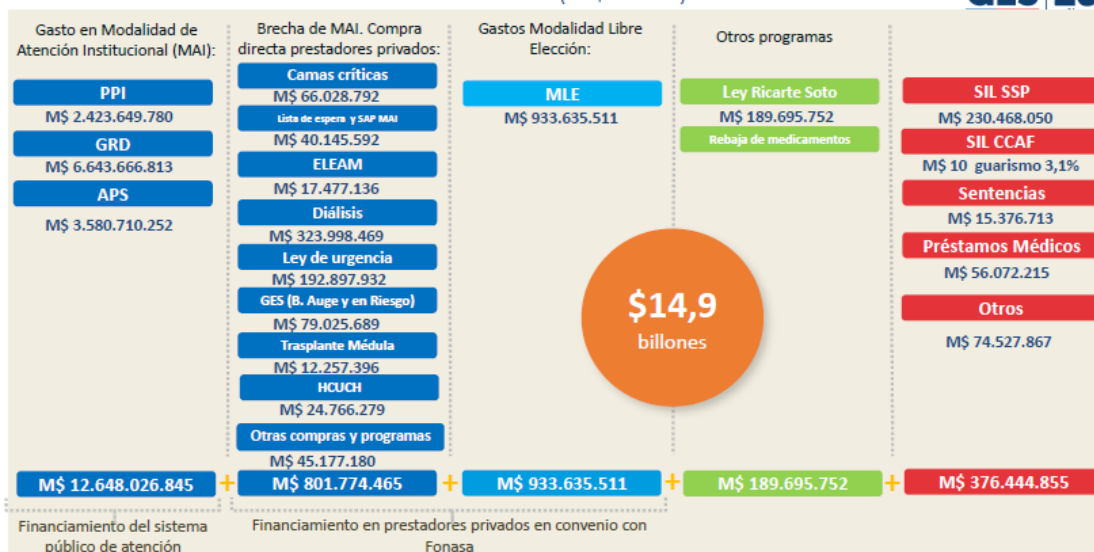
Gasto en Modalidad de Atención Institucional (MAI):

PPI
M$ 2.423.649.780
GRD
M$ 6.643.666.813
APS
M$ 3.580.710.252

Brecha de MAI. Compra directa prestadores privados:

Camas críticas
M$ 66.028.792
Lista de espera y SAP MAI
M$ 40.145.592
ELEAM
M$ 17.477.136
Diálisis
M$ 323.998.469
Ley de urgencia
M$ 192.897.932
GES (B. Auge y en Riesgo)
M$ 79.025.689
Trasplante Médula
M$ 12.257.396
HCUCH
M$ 24.766.279
Otras compras y programas
M$ 45.177.180

Gastos Modalidad Libre Elección:

MLE
M$ 933.635.511

Otros programas

Ley Ricarte Soto
M$ 189.695.752
Rebaja de medicamentos

$14,9
billones

SIL SSP
M$ 230.468.050
SIL CCAF
M$ 10 guarismo 3,1%
Sentencias
M$ 15.376.713
Préstamos Médicos
M$ 56.072.215
Otros
M$ 74.527.867

M$ 12.648.026.845 + M$ 801.774.465 + M$ 933.635.511 + M$ 189.695.752 + M$ 376.444.855

Financiamiento del sistema público de atención

Financiamiento en prestadores privados en convenio con Fonasa